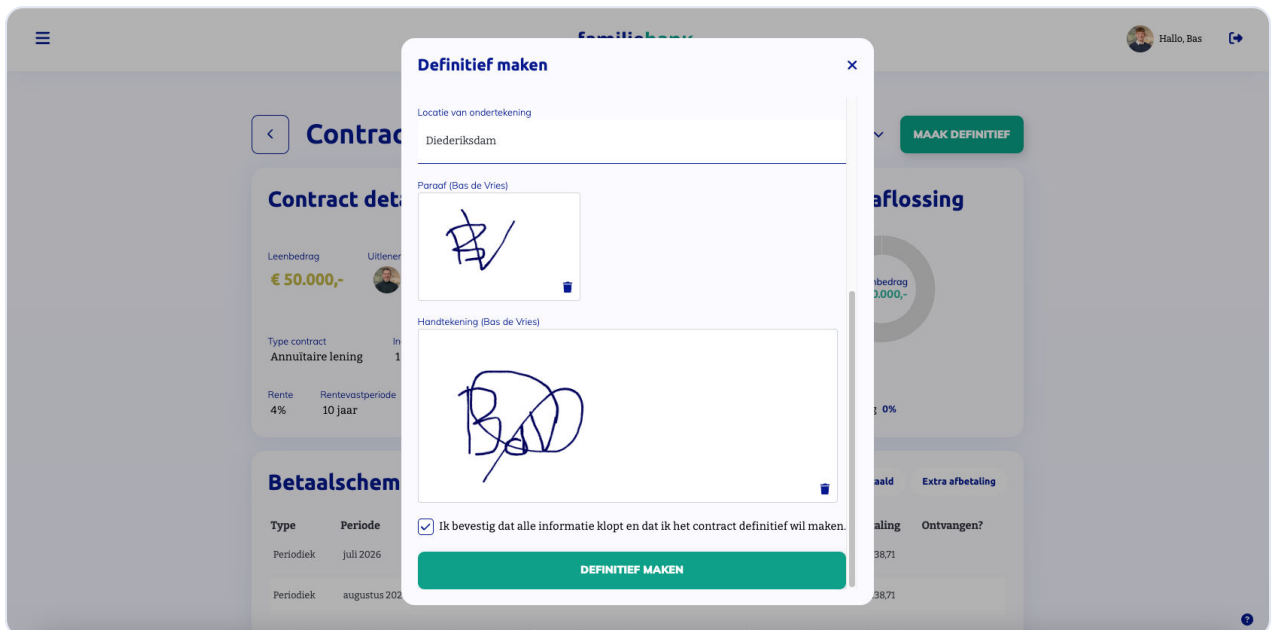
familiebank

Hallo, Bas

Contrac

MAAK DEFINITIEF

Contract det

aflossing

Leenbedrag
€ 50.000,-

Uitlener

Type contract
Annuïtaire lening

Rente
4%

Rentevastperiode
10 jaar

Betaalschem

Type | Periode
Periodiek | juli 2026
Periodiek | augustus 202

Extra afbetaling

Ontvangen?

Definitief maken

Locatie van ondertekening
Diederiksdam

Paraaf (Bas de Vries)

Handtekening (Bas de Vries)

Ik bevestig dat alle informatie klopt en dat ik het contract definitief wil maken.

DEFINITIEF MAKEN